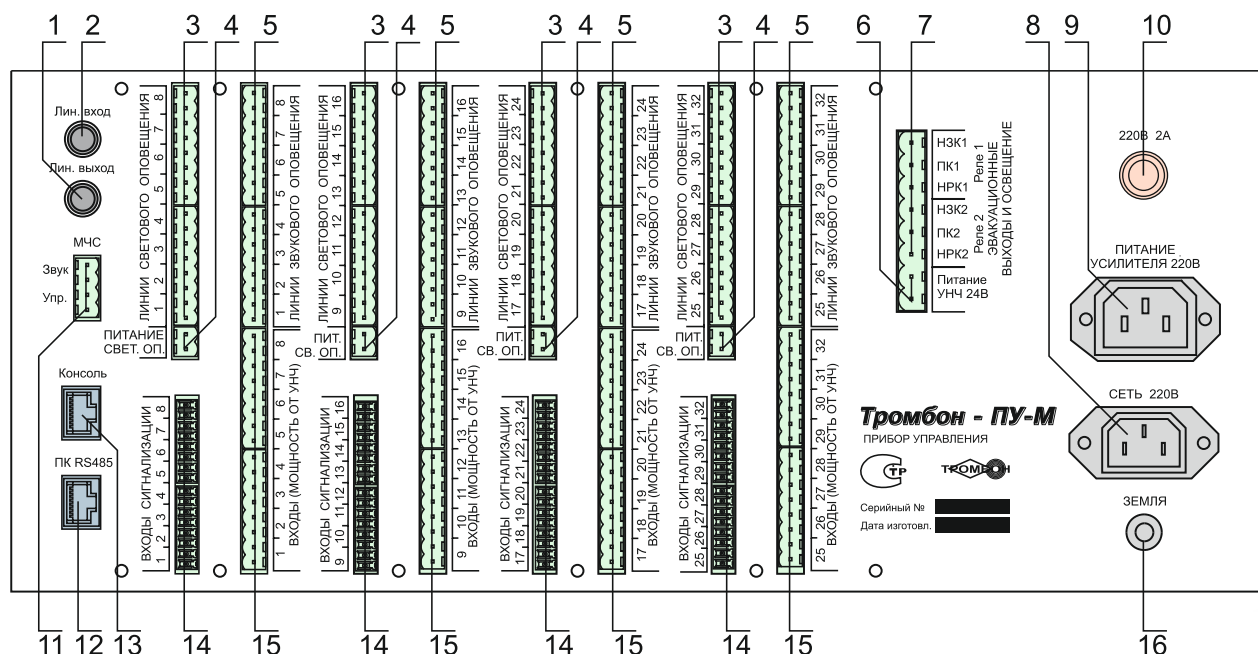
1 2 3 4 5 3 4 5 3 4 5 3 4 5 6 7 8 9 10

Лин. вход
Лин. выход

МЧС
Звук
Упр.

Консоль

ПК RS485

ЛИНИИ СВЕТОВОГО ОПОВЕЩЕНИЯ 1 2 3 4 5 6 7 8
ПИТАНИЕ СВЕТ. ОП.
ЛИНИИ ЗВУКОВОГО ОПОВЕЩЕНИЯ 1 2 3 4 5 6 7 8
ВХОДЫ СИГНАЛИЗАЦИИ 1 2 3 4 5 6 7 8
ВХОДЫ (МОЩНОСТЬ ОТ УНЧ) 1 2 3 4 5 6 7 8

ЛИНИИ СВЕТОВОГО ОПОВЕЩЕНИЯ 9 10 11 12 13 14 15 16
ПИТ. СВ. ОП.
ЛИНИИ ЗВУКОВОГО ОПОВЕЩЕНИЯ 9 10 11 12 13 14 15 16
ВХОДЫ СИГНАЛИЗАЦИИ 9 10 11 12 13 14 15 16
ВХОДЫ (МОЩНОСТЬ ОТ УНЧ) 9 10 11 12 13 14 15 16

ЛИНИИ СВЕТОВОГО ОПОВЕЩЕНИЯ 17 18 19 20 21 22 23 24
ПИТ. СВ. ОП.
ЛИНИИ ЗВУКОВОГО ОПОВЕЩЕНИЯ 17 18 19 20 21 22 23 24
ВХОДЫ СИГНАЛИЗАЦИИ 17 18 19 20 21 22 23 24
ВХОДЫ (МОЩНОСТЬ ОТ УНЧ) 17 18 19 20 21 22 23 24

ЛИНИИ СВЕТОВОГО ОПОВЕЩЕНИЯ 25 26 27 28 29 30 31 32
ПИТ. СВ. ОП.
ЛИНИИ ЗВУКОВОГО ОПОВЕЩЕНИЯ 25 26 27 28 29 30 31 32
ВХОДЫ СИГНАЛИЗАЦИИ 25 26 27 28 29 30 31 32
ВХОДЫ (МОЩНОСТЬ ОТ УНЧ) 25 26 27 28 29 30 31 32

НЗК1
ПК1
НРК1
Реле 1
НЗК2
ПК2
НРК2
Реле 2
Питание УНЧ 24В
ЭВАКУАЦИОННЫЕ ВЫХОДЫ И ОСВЕЩЕНИЕ

220В 2А

ПИТАНИЕ УСИЛИТЕЛЯ 220В

Тромбон - ПУ-М
ПРИБОР УПРАВЛЕНИЯ
ТР
ТРОМБОН

Серийный №
Дата изготовл.

СЕТЬ 220В

ЗЕМЛЯ

11 12 13 14 15 14 15 14 15 14 15 16